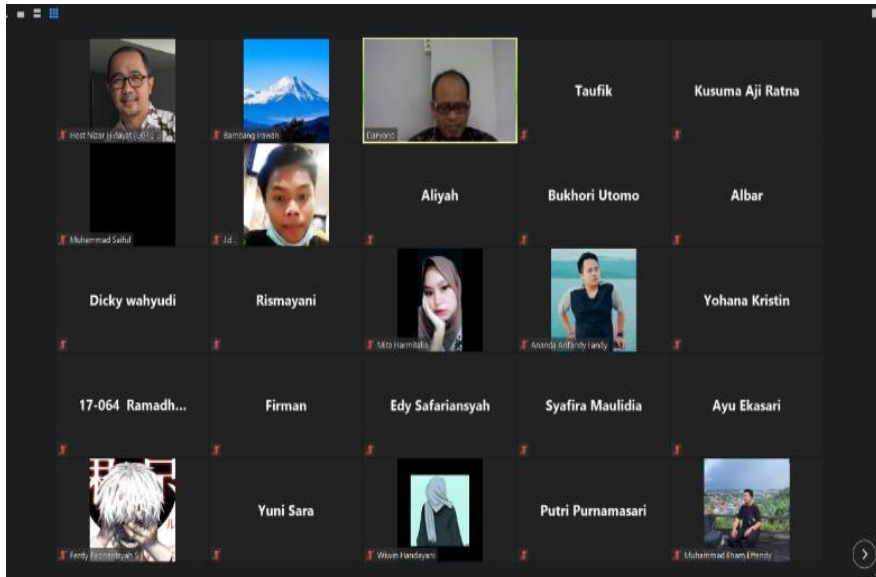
Host Nizar Hidayat (UD...

Bambang Irawan

Danono

Taufik

Kusuma Aji Ratna

Muhammad Saiful

Jd...

Aliyah

Bukhori Utomo

Albar

Dicky wahyudi

Rismayani

Sita Harmitalia

Ananda Arifandy Fandy

Yohana Kristin

17-064 Ramadh...

Firman

Edy Safariansyah

Syafira Maulidia

Ayu Ekasari

Ferdy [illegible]

Yuni Sara

Wiwin Handayani

Putri Purnamasari

Muhammad Ilham Effendy